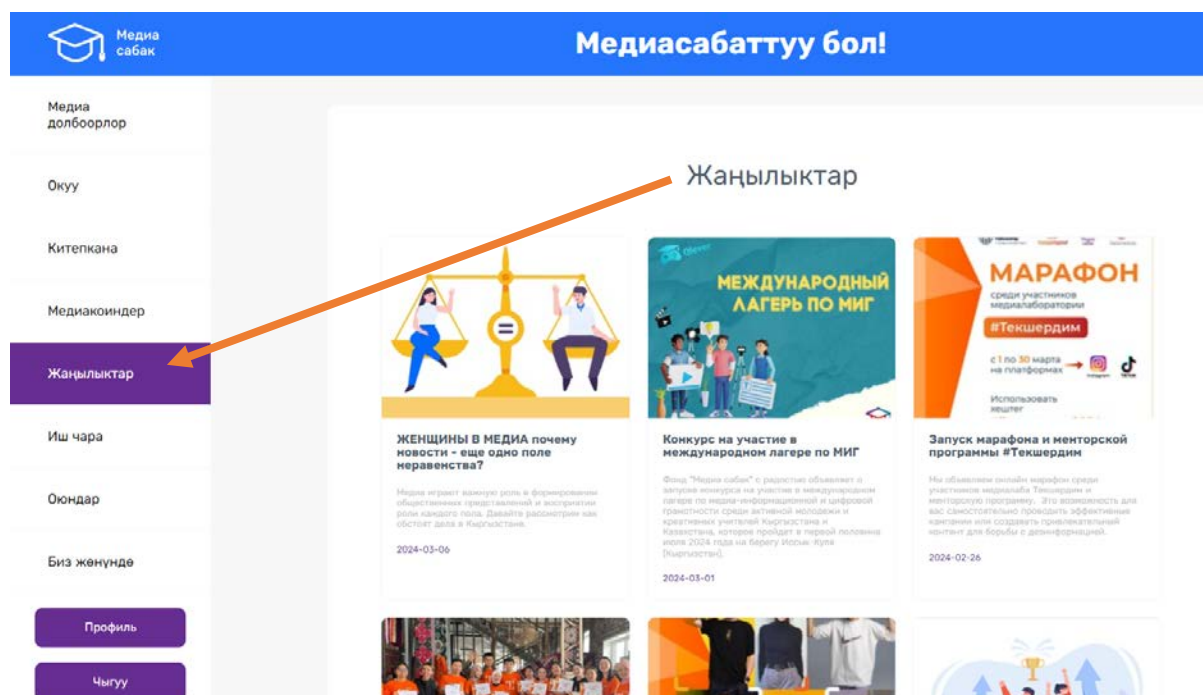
Медиа сабак

Медиасабаттуу бол!

Медиа долбоорлор

Окуу

Китепкана

Медиакоиндер

Жаңылыктар

Иш чара

Оюндар

Биз жөнүндө

Профиль

Чыгуу

Жаңылыктар

МЕЖДУНАРОДНЫЙ ЛАГЕРЬ ПО МИГ

МАРАФОН
среди участников медиалаборатории
#Текшердим
с 1 по 30 марта на платформах
Использовать хештег

ЖЕНЩИНЫ В МЕДИА почему новости - еще одно поле неравенства?

Медиа играют важную роль в формировании общественных представлений и восприятии роли каждого пола. Давайте рассмотрим как обстоят дела в Кыргызстане.

2024-03-06

Конкурс на участие в международном лагере по МИГ

Фонд "Медиа сабак" с радостью объявляет о запуске конкурса на участие в международном лагере по медиа-информационной и цифровой грамотности среди активной молодежи и креативных учителей Кыргызстана и Казахстана, которое пройдет в первой половине июля 2024 года на берегу Иссык-Куля (Кыргызстан).

2024-03-01

Запуск марафона и менторской программы #Текшердим

Мы объявляем онлайн марафон среди участников медиалаба Текшердим и менторскую программу. Это возможность для вас самостоятельно проводить эффективные кампании или создавать привлекательный контент для борьбы с дезинформацией.

2024-02-26